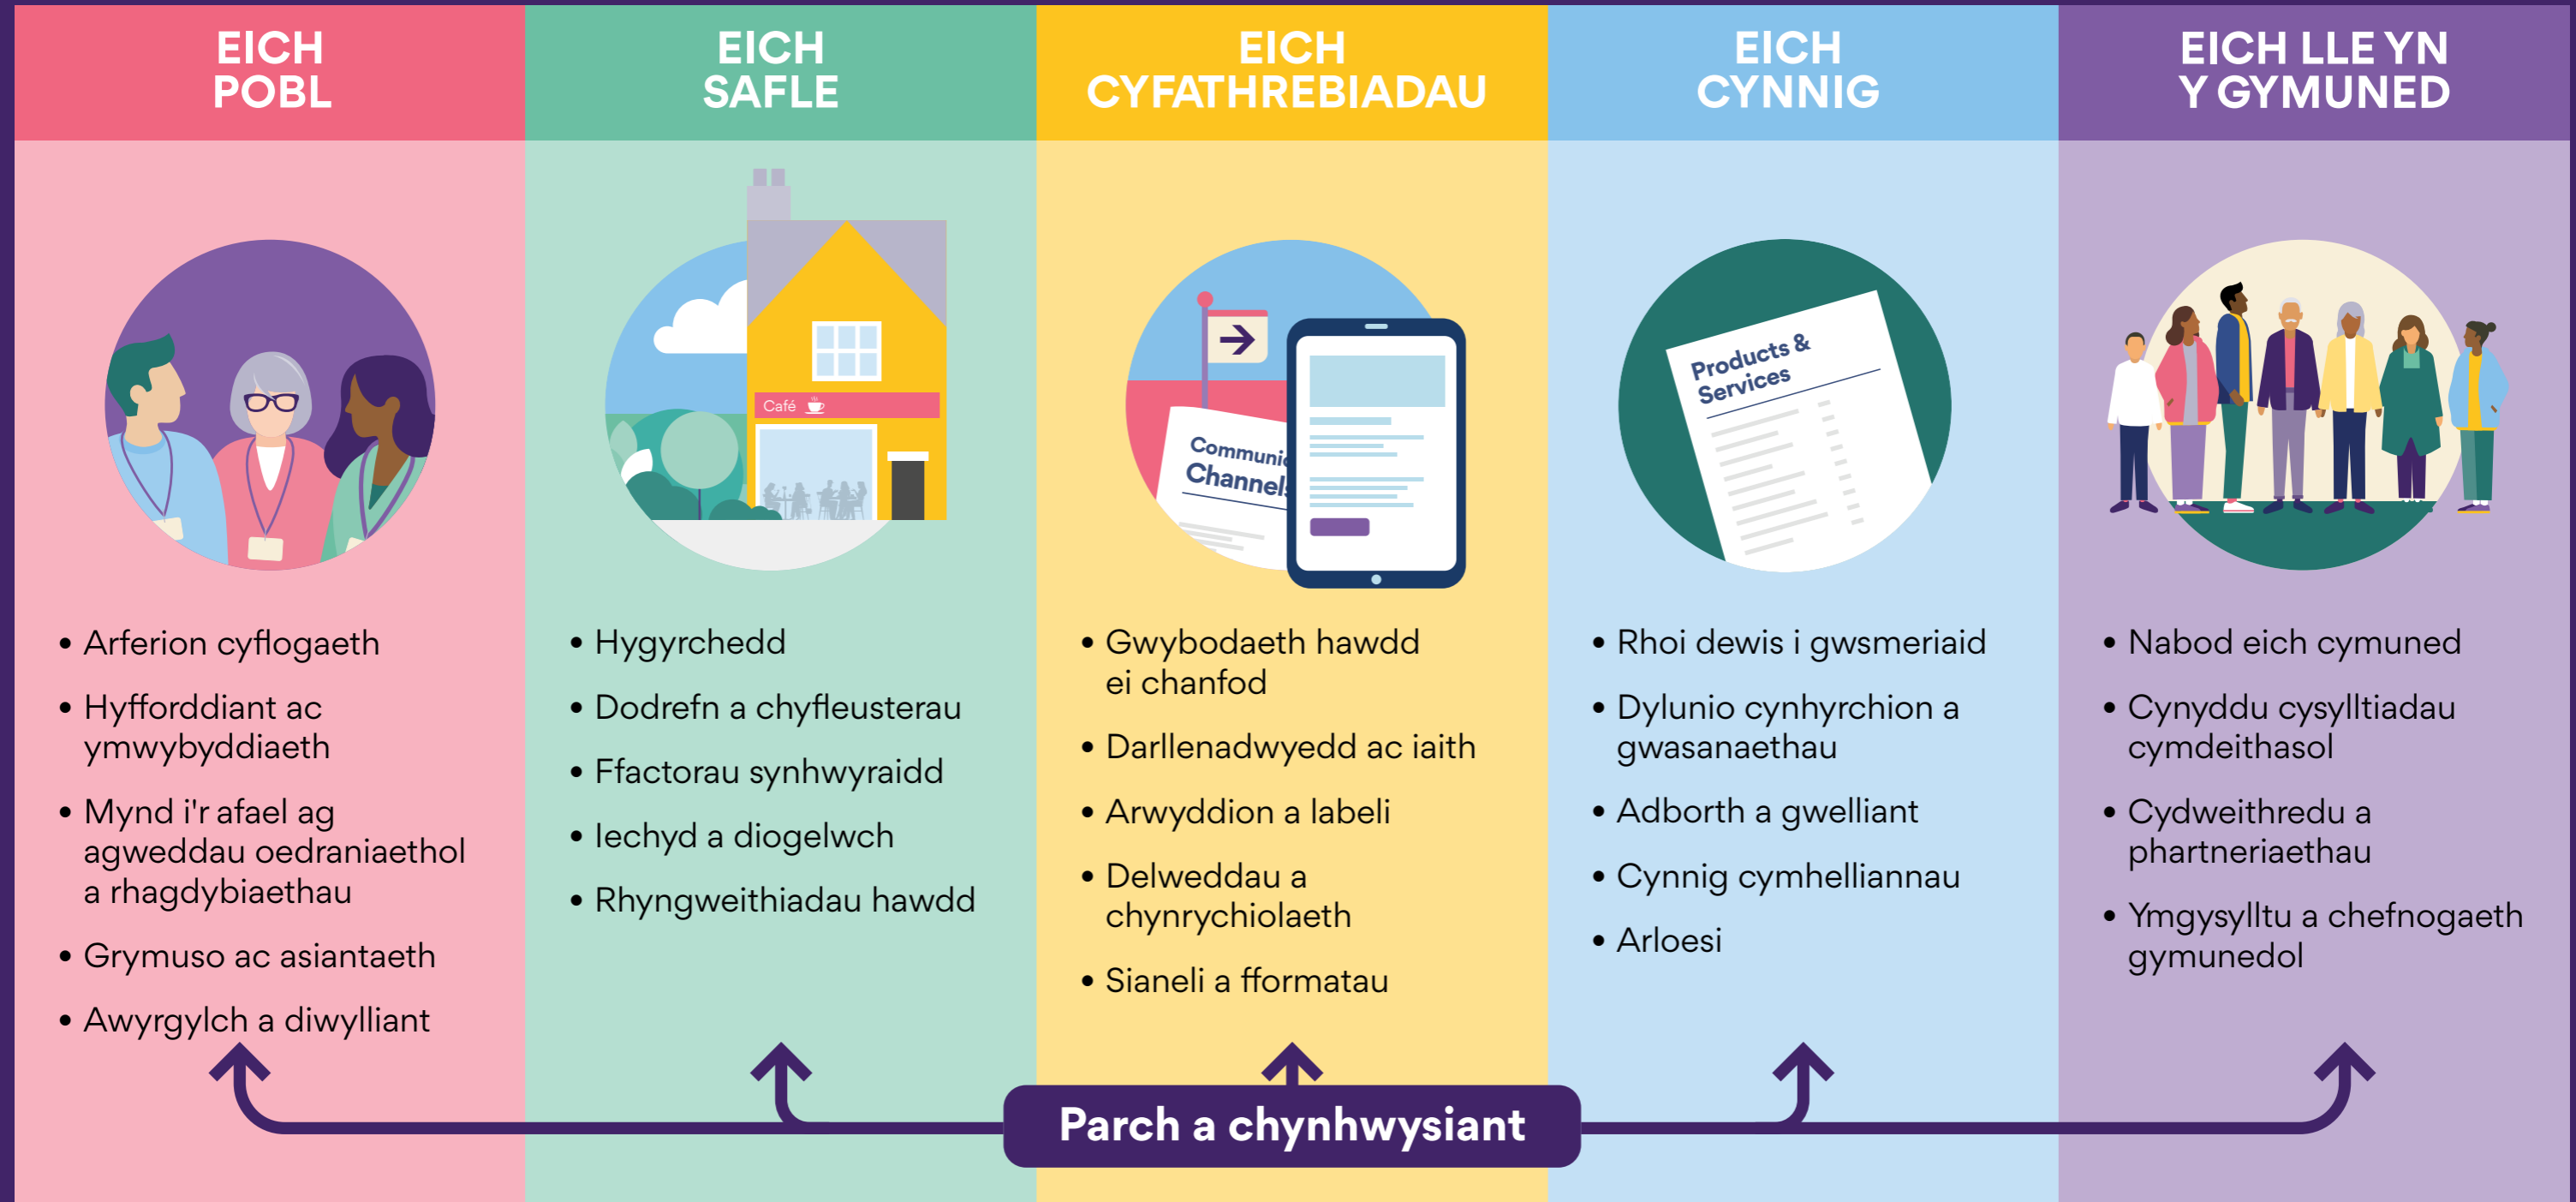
EICH POBL

EICH SAFLE

EICH CYFATHREBIADAU

EICH CYNNIG

EICH LLE YN Y GYMUNED

Café

Communi
Channel

Products & Services

• Arferion cyflogaeth
• Hyfforddiant ac ymwybyddiaeth
• Mynd i'r afael ag agweddau oedraniaethol a rhagdybiaethau
• Grymuso ac asiantaeth
• Awyrgylch a diwylliant

• Hygyrchedd
• Dodrefn a chyfleusterau
• Ffactorau synhwyraidd
• Iechyd a diogelwch
• Rhyngweithiadau hawdd

• Gwybodaeth hawdd ei chanfod
• Darllenadwyedd ac iaith
• Arwyddion a labeli
• Delweddau a chynrychiolaeth
• Sianeli a fformatau

• Rhoi dewis i gwsmeriaid
• Dylunio cynhyrchion a gwasanaethau
• Adborth a gwelliant
• Cynnig cymhelliannau
• Arloesi

• Nabod eich cymuned
• Cynyddu cysylltiadau cymdeithasol
• Cydweithredu a phartneriaethau
• Ymgysylltu a chefnogaeth gymunedol

Parch a chynhwysiant